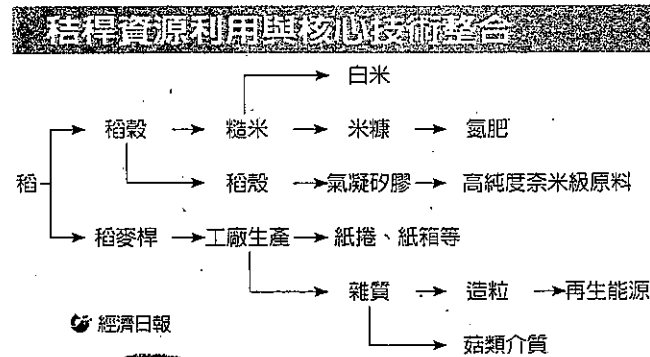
秸稈資源利用與核心技術整合

稻 → 稻穀 → 糙米 → 白米

糙米 → 米糠 → 氮肥

稻穀 → 稻殼 → 氣凝矽膠 → 高純度奈米級原料

稻 → 稻麥桿 → 工廠生產 → 紙捲、紙箱等

工廠生產 → 雜質 → 造粒 → 再生能源

雜質 → 菇類介質

經濟日報